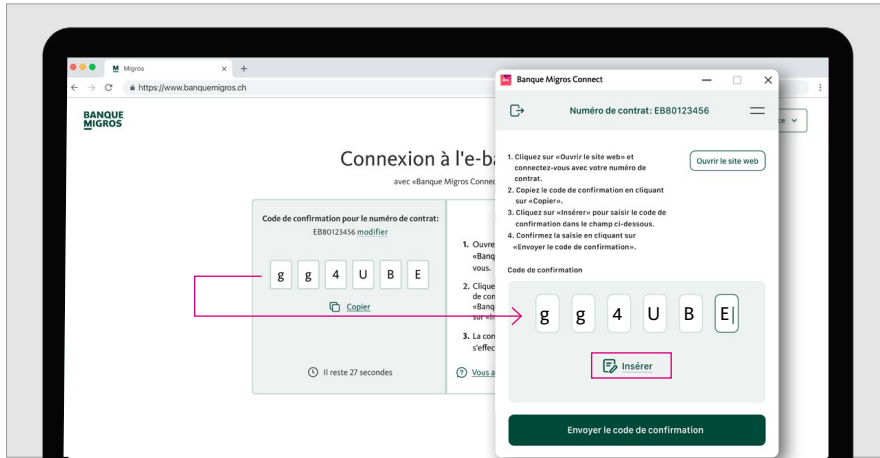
M Migros
https://www.banquemigros.ch

BANQUE MIGROS

Connexion à l'e-ba

avec «Banque Migros Connec

Code de confirmation pour le numéro de contrat:
EB80123456 modifier

g g 4 U B E

Copier

Il reste 27 secondes

1. Ouvre «Banq vous.

2. Clique de con «Banq sur «I

3. La con s'effec

Vous a

ce

Banque Migros Connect

Numéro de contrat: EB80123456

1. Cliquez sur «Ouvrir le site web» et connectez-vous avec votre numéro de contrat.
2. Copiez le code de confirmation en cliquant sur «Copier».
3. Cliquez sur «Insérer» pour saisir le code de confirmation dans le champ ci-dessous.
4. Confirmez la saisie en cliquant sur «Envoyer le code de confirmation».

Ouvrir le site web

Code de confirmation

g g 4 U B E

Insérer

Envoyer le code de confirmation